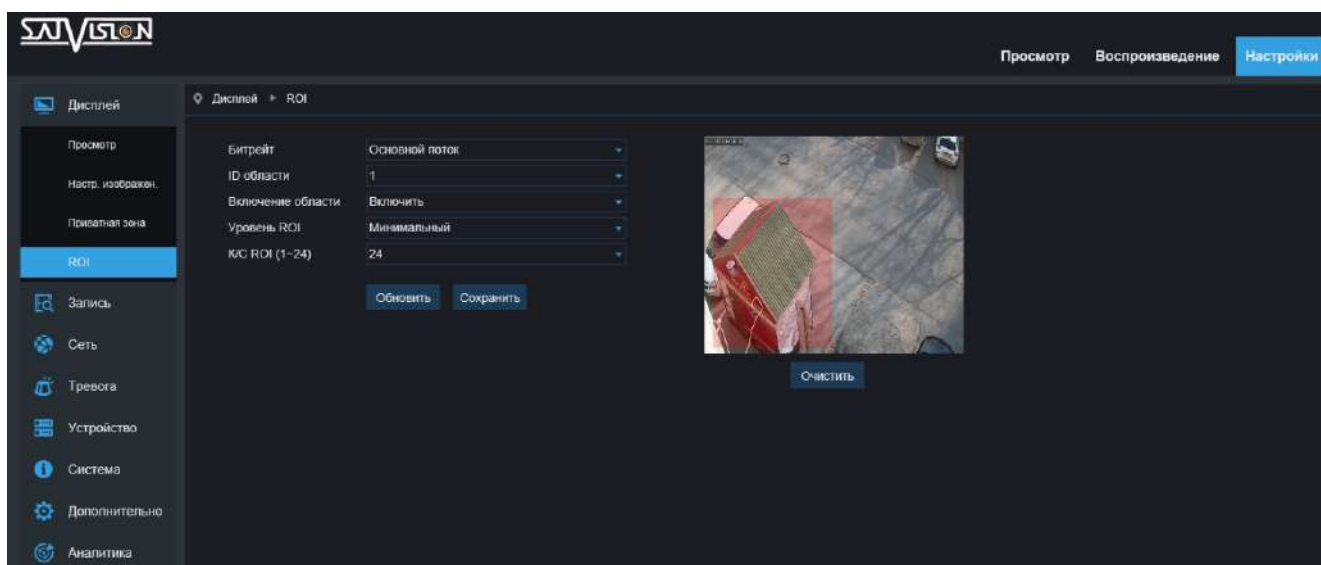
SATVISION

Просмотр Воспроизведение Настройки

Дисплей
Просмотр
Настр. изображен.
Приватная зона
ROI
Запись
Сеть
Тревога
Устройство
Система
Дополнительно
Аналитика

Дисплей ▸ ROI

Битрейт Основной поток
ID области 1
Включение области Включить
Уровень ROI Минимальный
К/С ROI (1~24) 24

Обновить Сохранить

Очистить